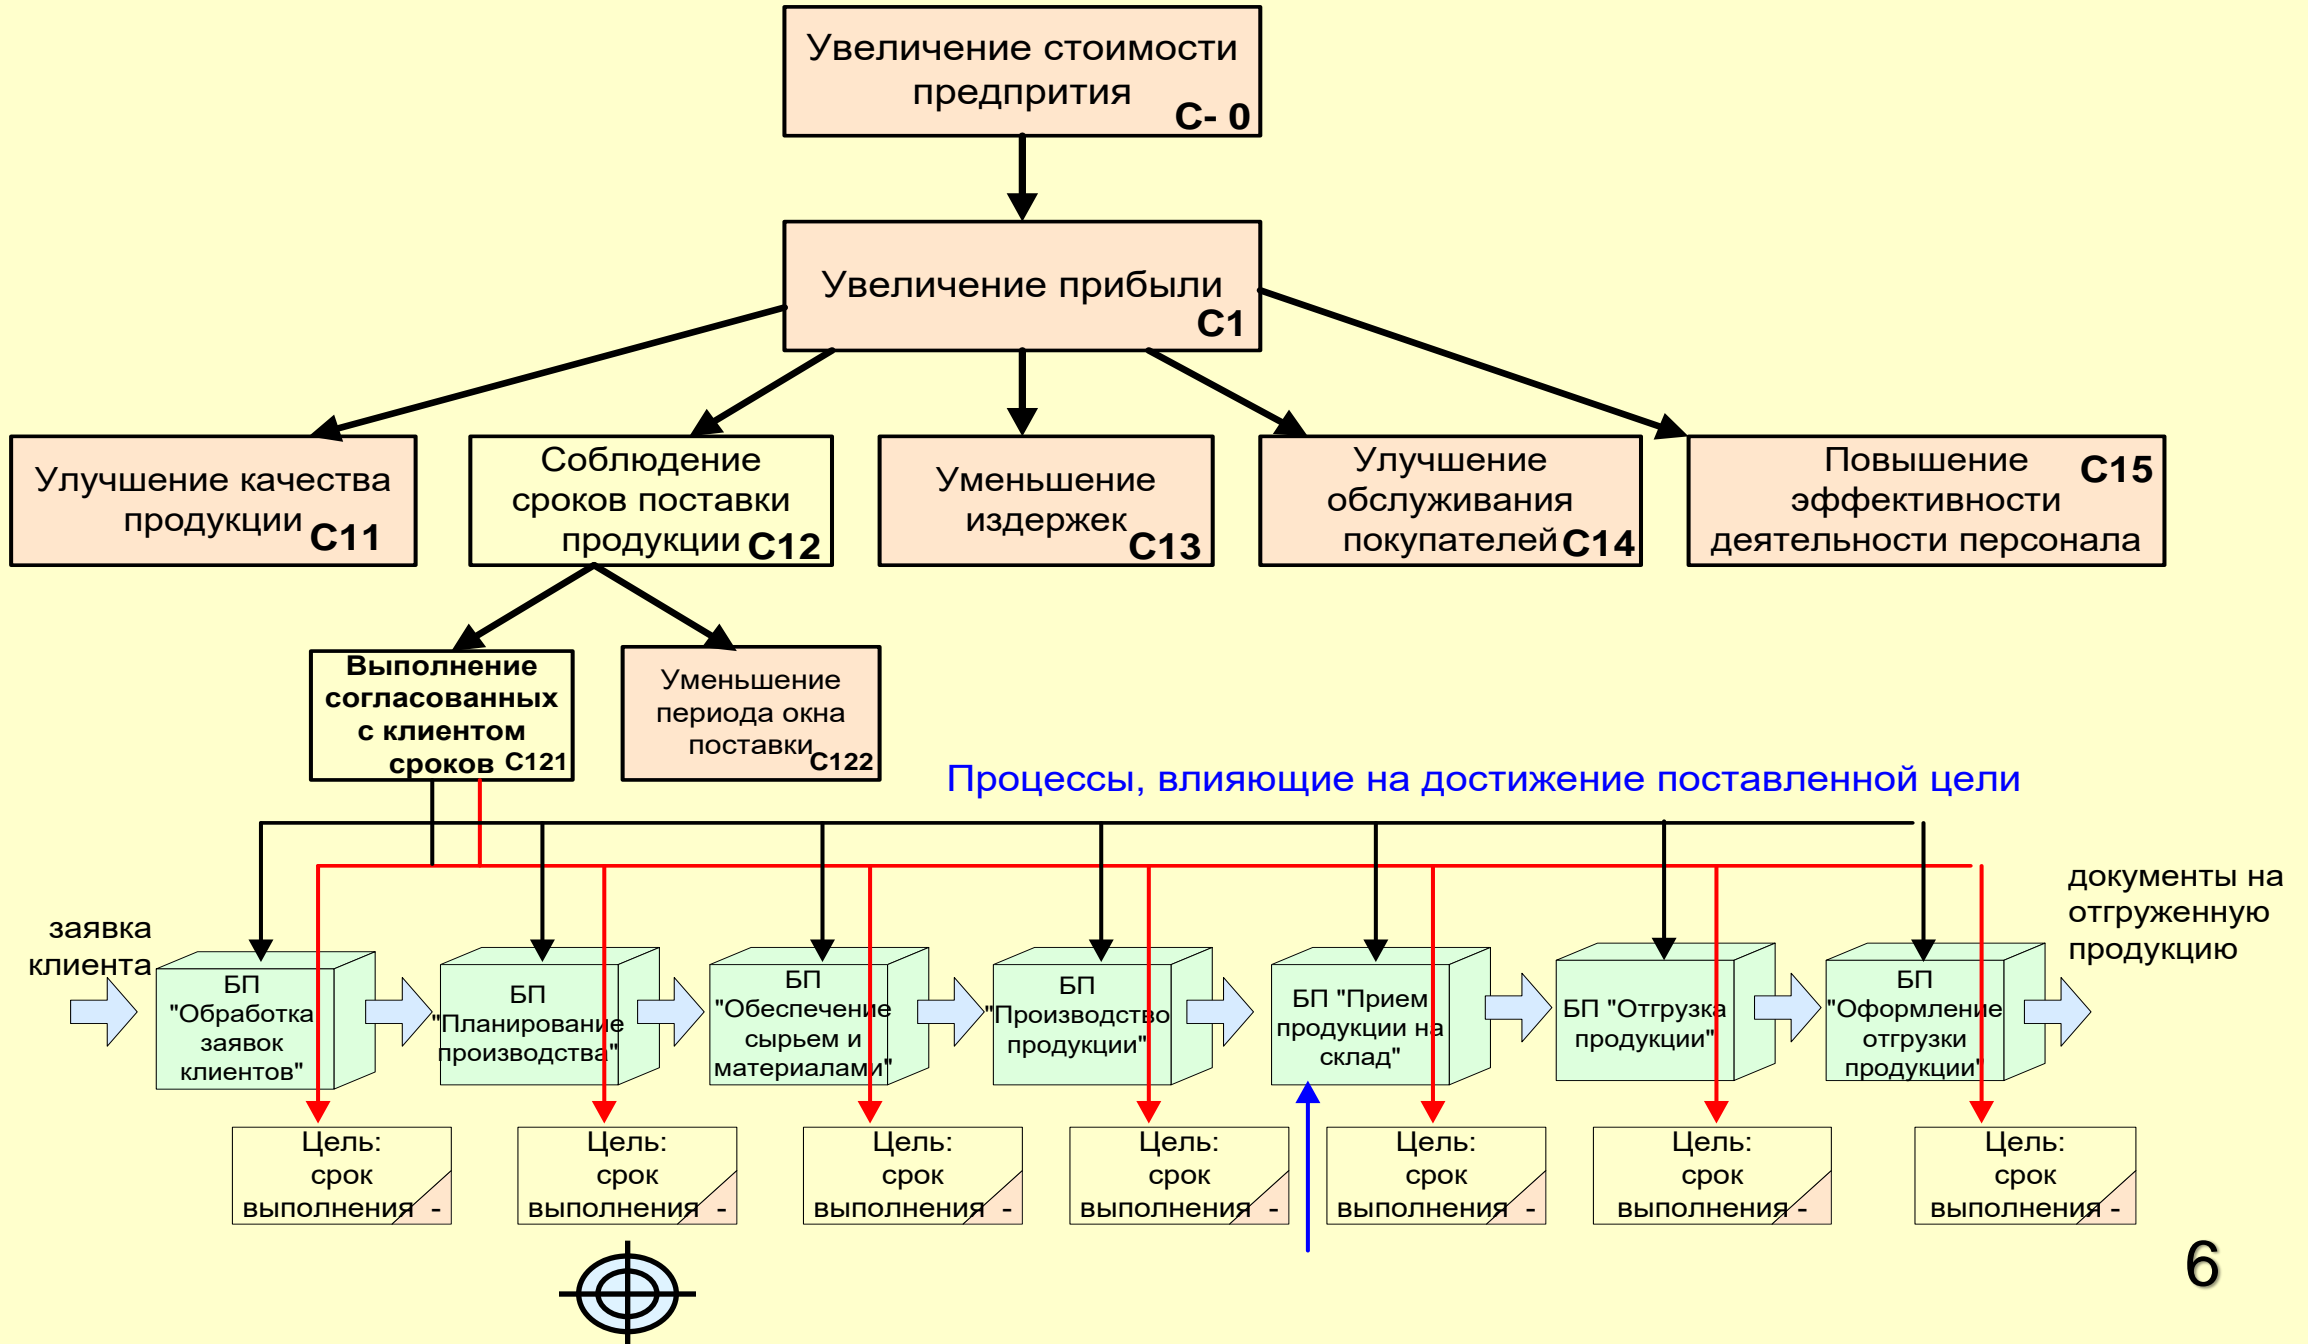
Увеличение стоимости предприятия C- 0

Увеличение прибыли C1

Улучшение качества продукции C11

Соблюдение сроков поставки продукции C12

Уменьшение издержек C13

Улучшение обслуживания покупателей C14

Повышение эффективности деятельности персонала C15

Выполнение согласованных с клиентом сроков C121

Уменьшение периода окна поставки C122

Процессы, влияющие на достижение поставленной цели

заявка клиента

БП "Обработка заявок клиентов"

БП "Планирование производства"

БП "Обеспечение сырьем и материалами"

БП "Производство продукции"

БП "Прием продукции на склад"

БП "Отгрузка продукции"

БП "Оформление отгрузки продукции"

документы на отгруженную продукцию

Цель: срок выполнения -

Цель: срок выполнения -

Цель: срок выполнения -

Цель: срок выполнения -

Цель: срок выполнения -

Цель: срок выполнения -

Цель: срок выполнения -

6